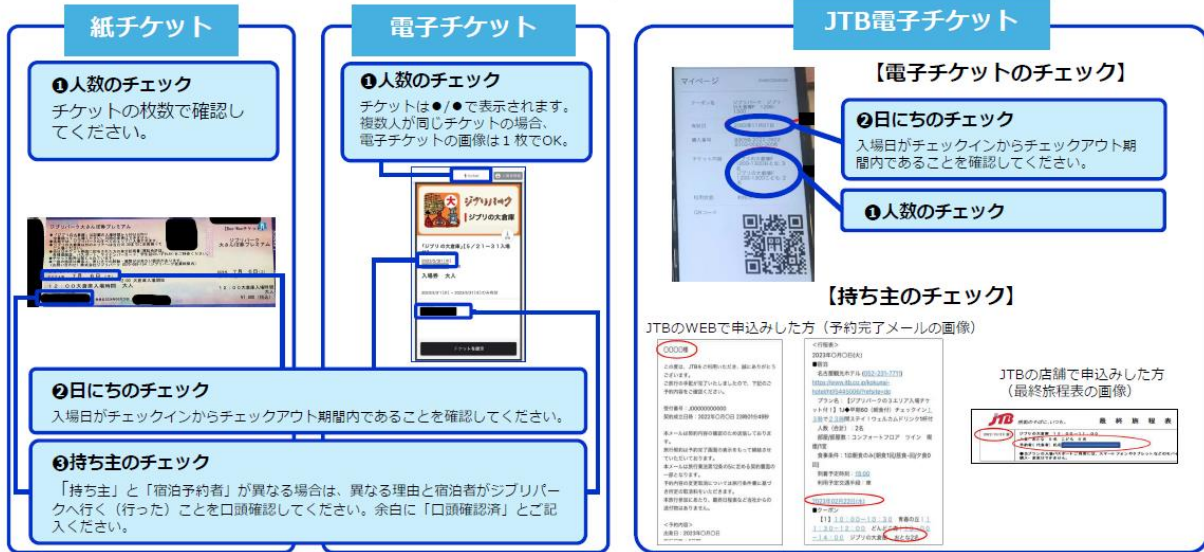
紙チケット

❶人数のチェック
チケットの枚数で確認してください。

電子チケット

❶人数のチェック
チケットは●/●で表示されます。複数人が同じチケットの場合、電子チケットの画像は１枚でOK。

ジブリパーク
ジブリの大倉庫

入場券　大人

❷日にちのチェック
入場日がチェックインからチェックアウト期間内であることを確認してください。

❸持ち主のチェック
「持ち主」と「宿泊予約者」が異なる場合は、異なる理由と宿泊者がジブリパークへ行く（行った）ことを口頭確認してください。余白に「口頭確認済」とご記入ください。

JTB電子チケット

【電子チケットのチェック】

マイページ

❷日にちのチェック
入場日がチェックインからチェックアウト期間内であることを確認してください。

❶人数のチェック

【持ち主のチェック】

JTBのWEBで申込みした方（予約完了メールの画像）

〇〇〇〇様

JTBの店舗で申込みした方（最終旅程表の画像）

JTB
最終旅程表

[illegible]